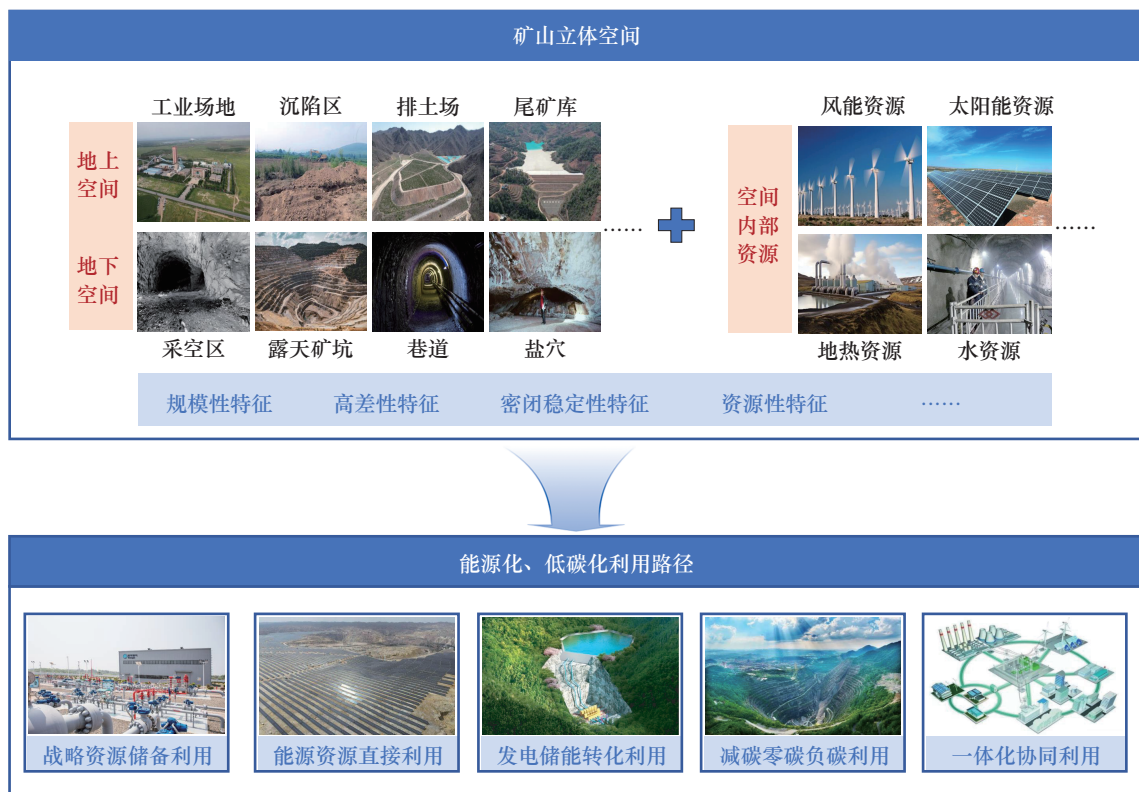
矿山立体空间

工业场地 沉陷区 排土场 尾矿库

地上空间

地下空间

采空区 露天矿坑 巷道 盐穴

……

风能资源 太阳能资源

空间内部资源

地热资源 水资源

……

规模性特征 高差性特征 密闭稳定性特征 资源性特征 ……

能源化、低碳化利用路径

战略资源储备利用 能源资源直接利用 发电储能转化利用 减碳零碳负碳利用 一体化协同利用